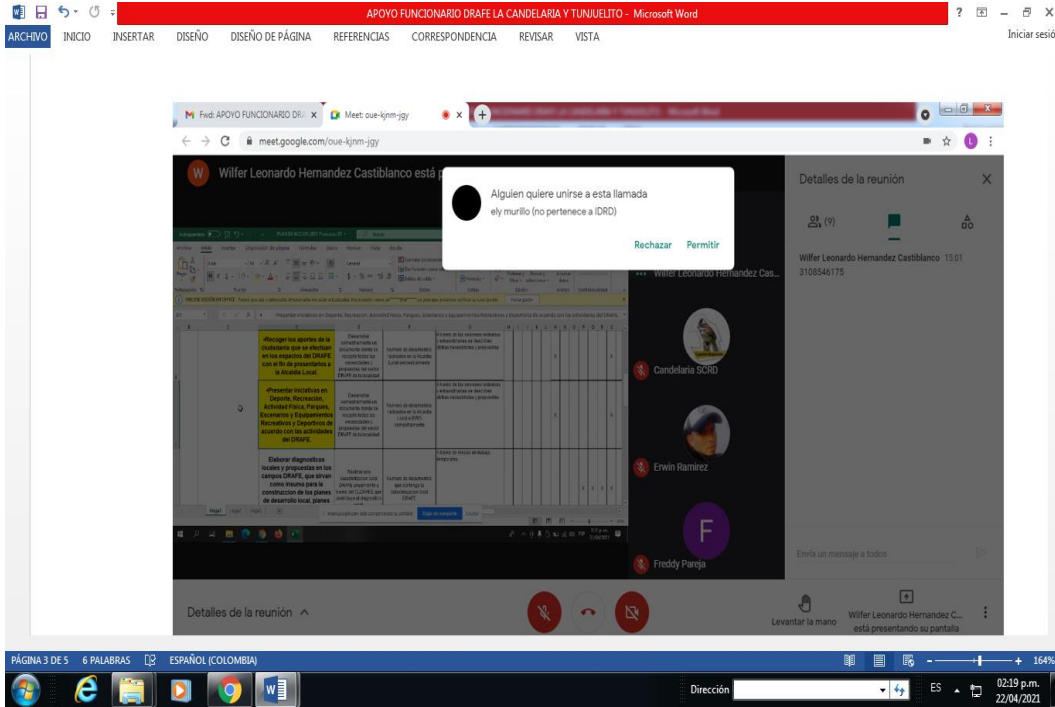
APOYO FUNCIONARIO DRAFE LA CANDELARIA Y TUNJUELITO - Microsoft Word

ARCHIVO INICIO INSERTAR DISEÑO DISEÑO DE PÁGINA REFERENCIAS CORRESPONDENCIA REVISAR VISTA

Iniciar sesió

Fwd: APOYO FUNCIONARIO DR/ ×

Meet: oue-kjnm-jgy ×

meet.google.com/oue-kjnm-jgy

Wilfer Leonardo Hernandez Castiblanco está p

Alguien quiere unirse a esta llamada
ely murillo (no pertenece a IDRD)

Rechazar Permitir

Detalles de la reunión

(9)

Wilfer Leonardo Hernandez Castiblanco 13:01
3108546175

Wilfer Leonardo Hernandez Cas...

•Recoger los aportes de la ciudadanía que se efectúan en los espacios del DRAFE con el fin de presentarlos a la Alcaldía Local.

•Presentar iniciativas en Deporte, Recreación, Actividad Física, Parques, Escenarios y Equipamientos Recreativos y Deportivos de acuerdo con las actividades del DRAFE.

Elaborar diagnosticos locales y propuestas en los campos DRAFE, que sirvan como insumo para la construcción de los planes de desarrollo local, planes

Candelaria SCRD

Erwin Ramirez

F

Freddy Pareja

Envía un mensaje a todos

Detalles de la reunión

Levantar la mano

Wilfer Leonardo Hernandez C... está presentando su pantalla

PÁGINA 3 DE 5 6 PALABRAS ESPAÑOL (COLOMBIA)

164%

Dirección

ES

02:19 p.m.
22/04/2021